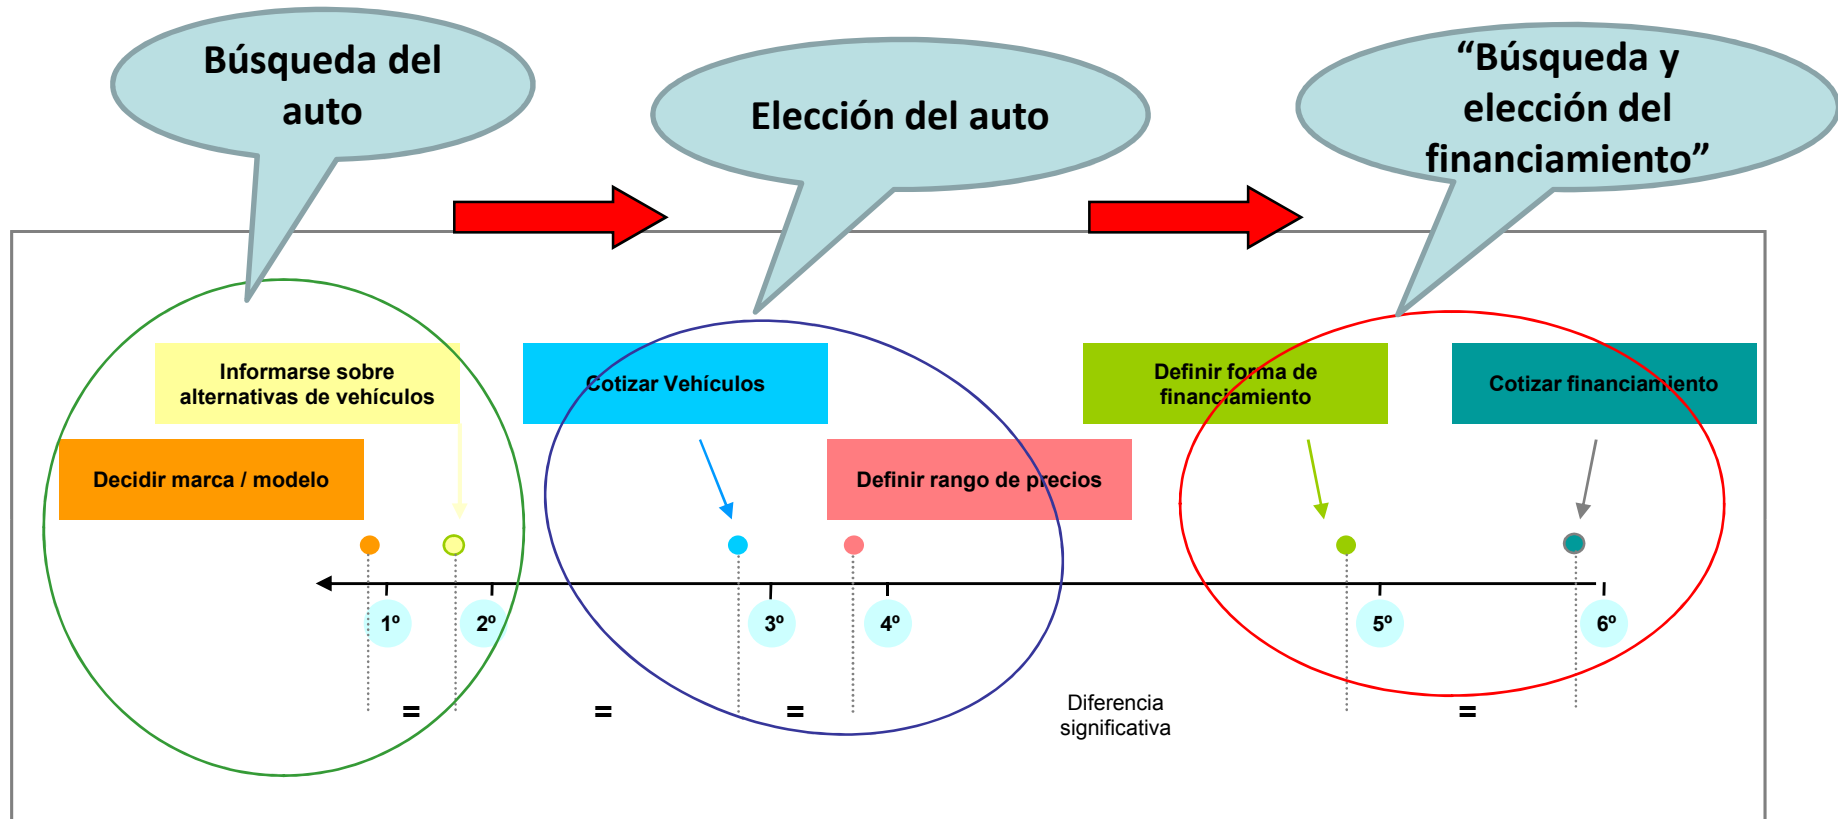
Búsqueda del auto

Elección del auto

“Búsqueda y elección del financiamiento”

Informarse sobre alternativas de vehículos

Cotizar Vehículos

Definir forma de financiamiento

Cotizar financiamiento

Decidir marca / modelo

Definir rango de precios

1º

2º

3º

4º

5º

6º

=

=

=

Diferencia significativa

=